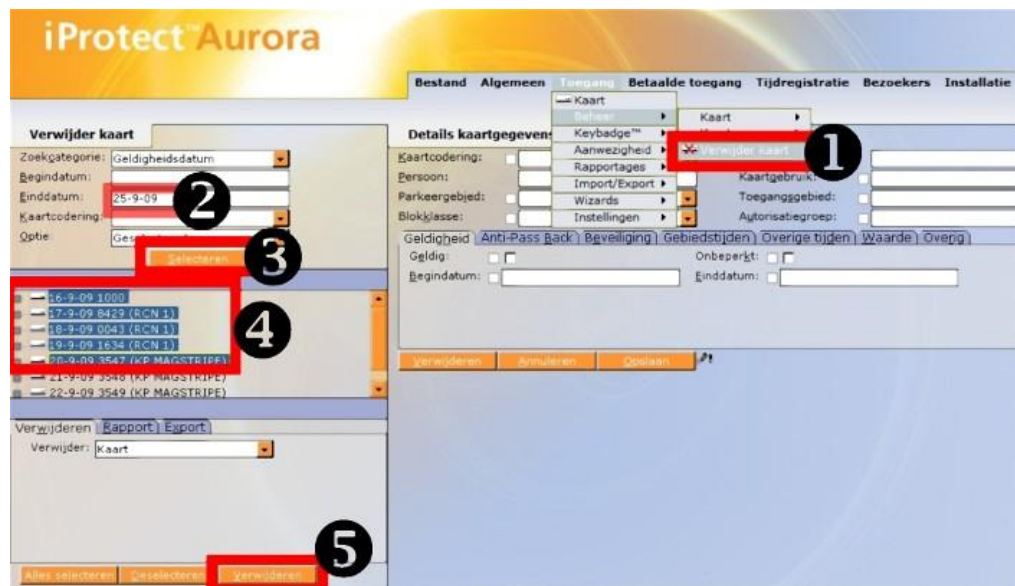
iProtect Aurora

Bestand Algemeen Toegang Betaalde toegang Tijdregistratie Bezoekers Installatie

Kaart
Beheer
Keybadge™
Aanwezigheid
Rapportages
Import/Export
Wizards
Instellingen

Kaart
Verwijder kaart

1

Verwijder kaart

Zoekcategorie: Geldigheidsdatum
Begindatum:
Einddatum: 25-9-09
Kaartcodering:
Optie: Ges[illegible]

2

Selecteren

3

16-9-09 1000
17-9-09 8429 (RCN 1)
18-9-09 0043 (RCN 1)
19-9-09 1634 (RCN 1)
20-9-09 3547 (KP MAGSTRIPE)
21-9-09 3548 (KP MAGSTRIPE)
22-9-09 3549 (KP MAGSTRIPE)

4

Verwijderen Rapport Export

Verwijder: Kaart

Alles selecteren Deselecteren Verwijderen

5

Details kaartgegevens

Kaartcodering:
Persoon:
Parkeergebied:
Blokklasse:
Kaartgebruik:
Toegangsgebied:
Autorisatiegroep:

Geldigheid Anti-Pass Back Beveiliging Gebiedstijden Overige tijden Waarde Overig

Geldig:
Onbeperkt:
Begindatum:
Einddatum:

Verwijderen Annuleren Opslaan